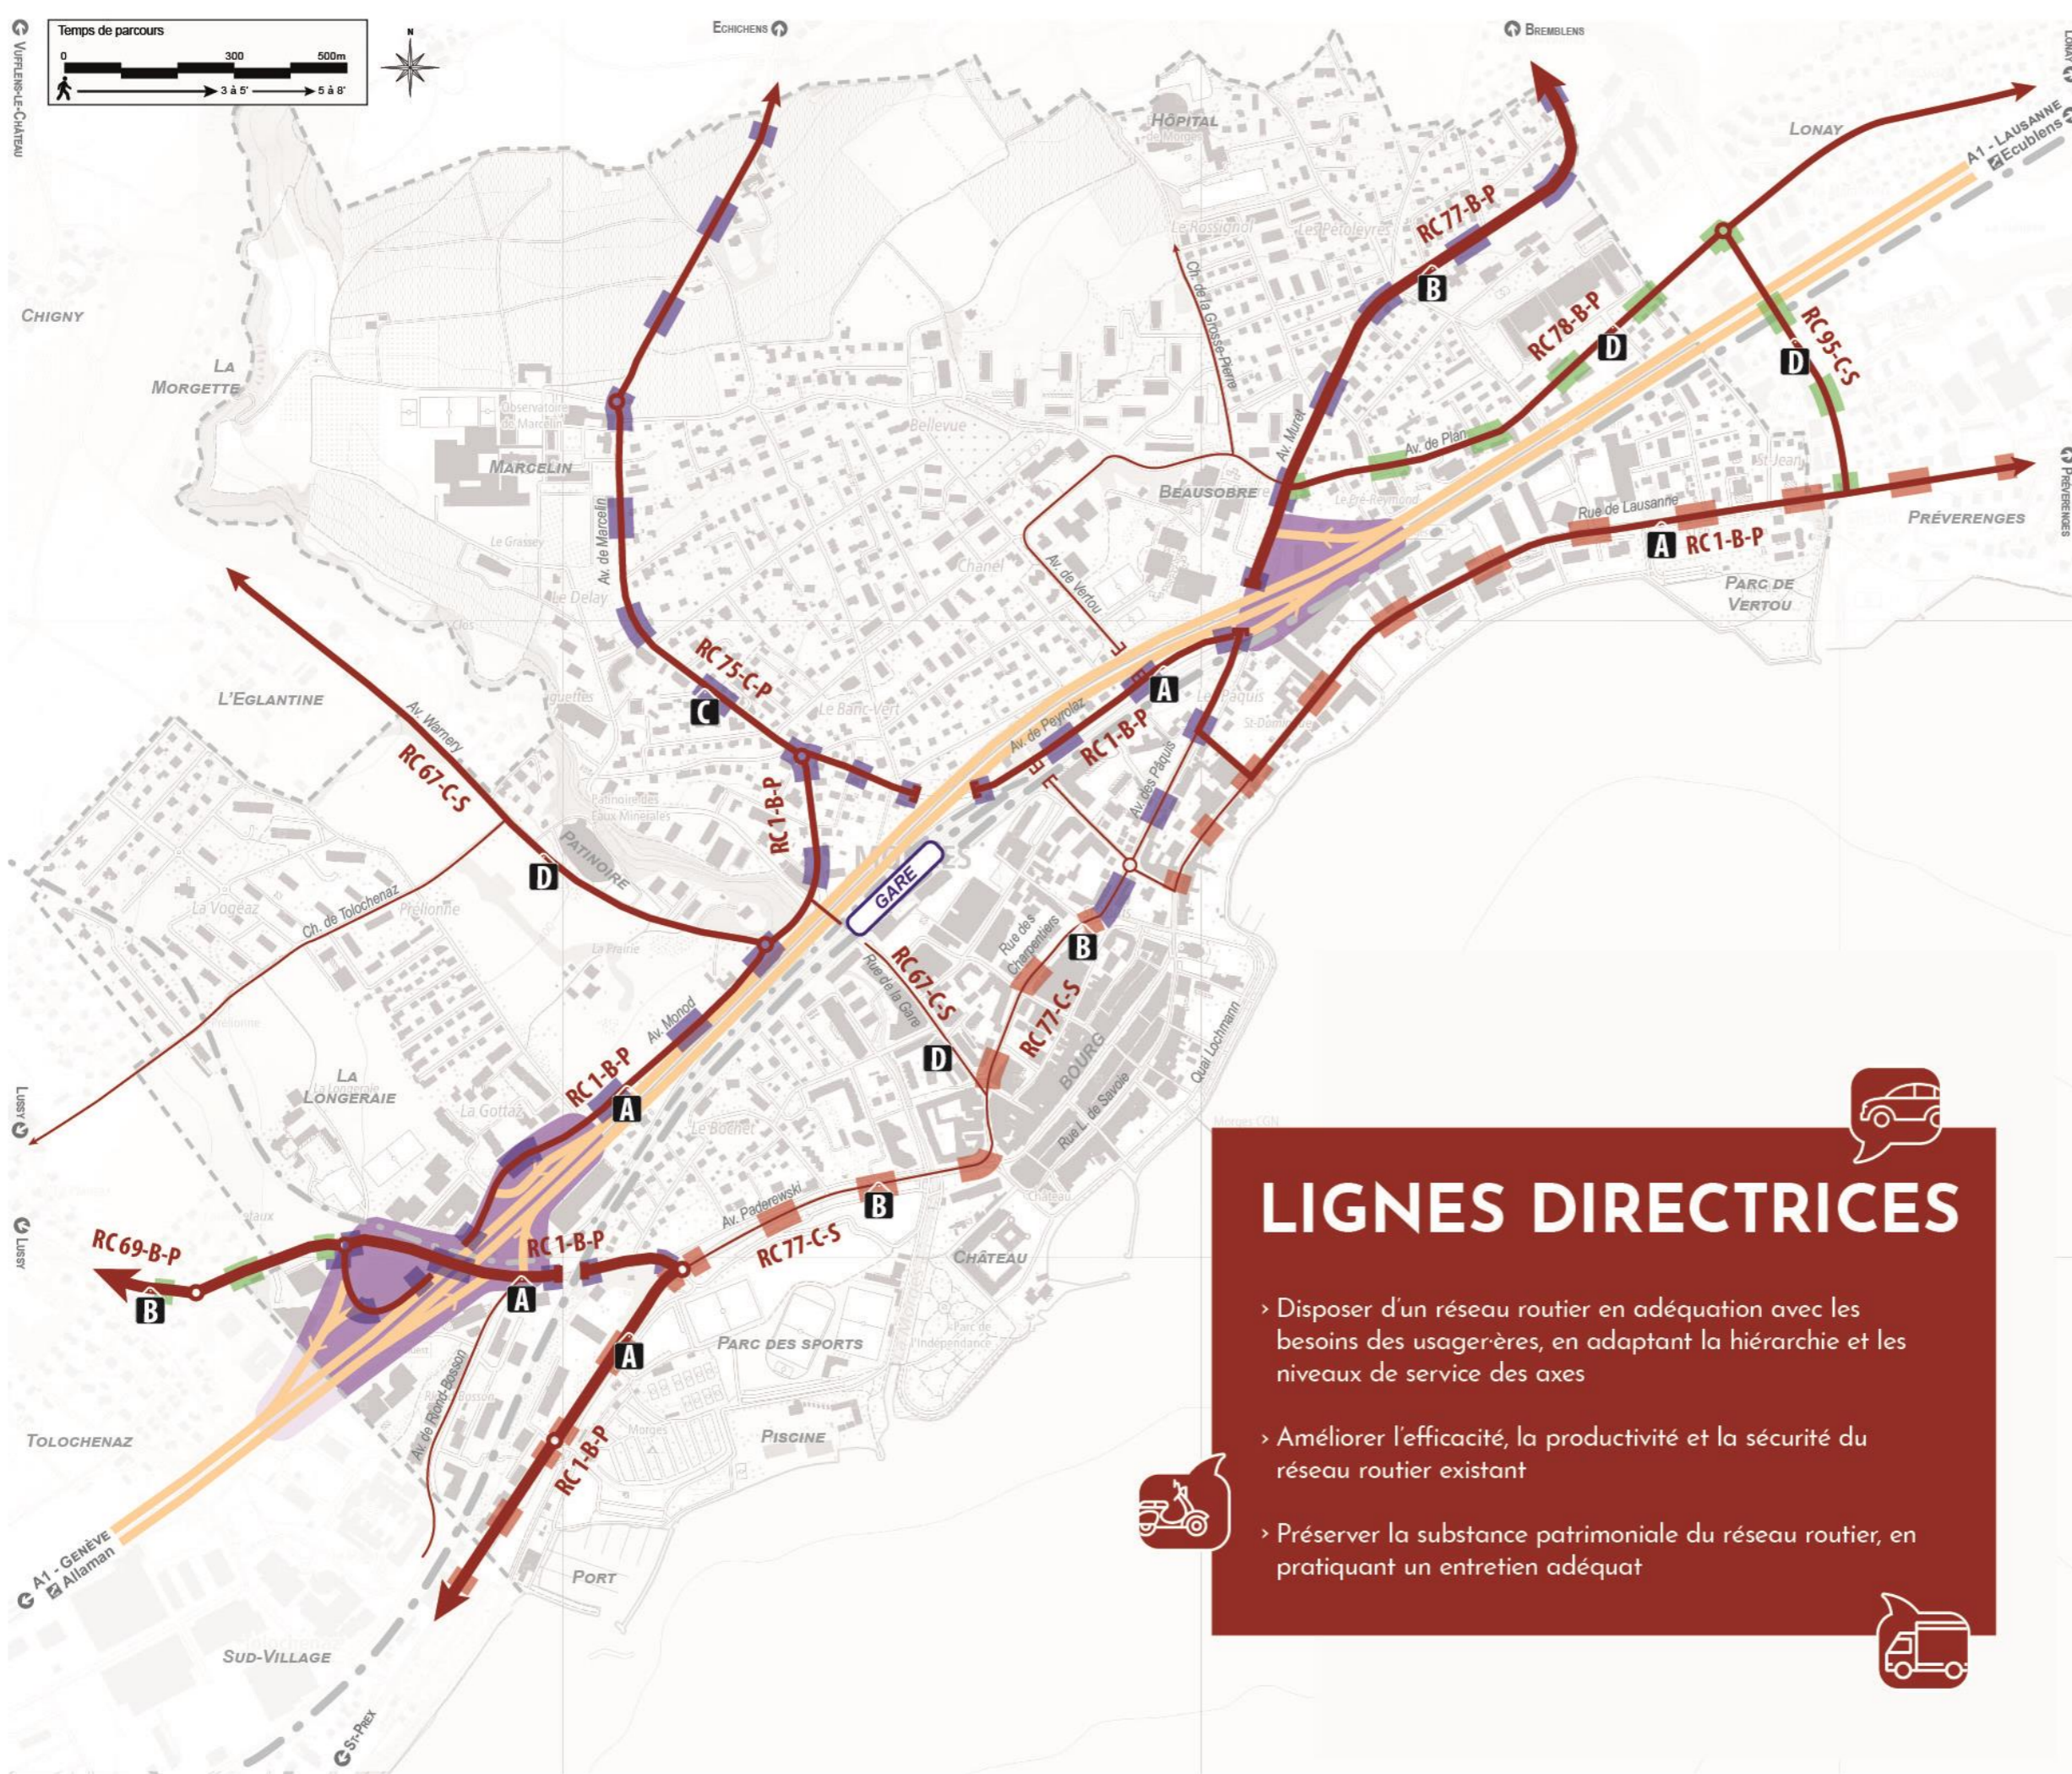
Temps de parcours
0 300 500m
3 à 5' 5 à 8'

N

Vufflens-le-Château
Echichens
Bremblens
Lonay
A1 - Lausanne
Ecublens
Lonay
Hôpital de Morges
Le Rossignol
Le Pétoleyres
Ch. de la Grosse-Pierre
RC77-B-P
B
RC78-B-P
D
RC95-C-S
D
Av. de Plan
Av. Muret
Chigny
La Morgette
Observatoire de Marcelin
Marcelin
Bellevue
Beausobre
Le Pré-Reymond
St-Jean
Préverenges
Préverenges
Rue de Lausanne
A
RC1-B-P
Parc de Vertou
Le Grassey
Av. de Marcelin
Le Delay
Chanel
Av. de Vertou
L'Eglantine
RC75-C-P
C
Le Banc-Vert
A
Le Pâquis
St-Domingue
Av. de Peyrolaz
RC1-B-P
Av. des Pâquis
Av. Warnery
RC67-C-S
RC1-B-P
Patinoire des Eaux Minérales
Patinoire
D
Morges
Gare
Rue des Charpentiers
B
La Vogeaz
Ch. de Tolochenaz
Prellionne
La Prairie
Rue de la Gare
RC67-C-S
RC77-C-S
Quai Lochmann
Bourg
Av. Monod
RC1-B-P
A
D
Rue L. de Savoie
Lussy
La Longeraie
La Gottaz
Le Bocher
Morges CGN
Château
Lussy
RC69-B-P
B
RC1-B-P
A
Av. Paderewski
B
RC77-C-S
Château
Parc de l'Indépendance
A
Parc des sports
Av. de Rond-Bosson
Tolochenaz
RC1-B-P
Piscine
A1 - Genève
Allaman
Port
Sud-Village
St-Prex

LIGNES DIRECTRICES

› Disposer d'un réseau routier en adéquation avec les besoins des usager·ères, en adaptant la hiérarchie et les niveaux de service des axes

› Améliorer l'efficacité, la productivité et la sécurité du réseau routier existant

› Préserver la substance patrimoniale du réseau routier, en pratiquant un entretien adéquat